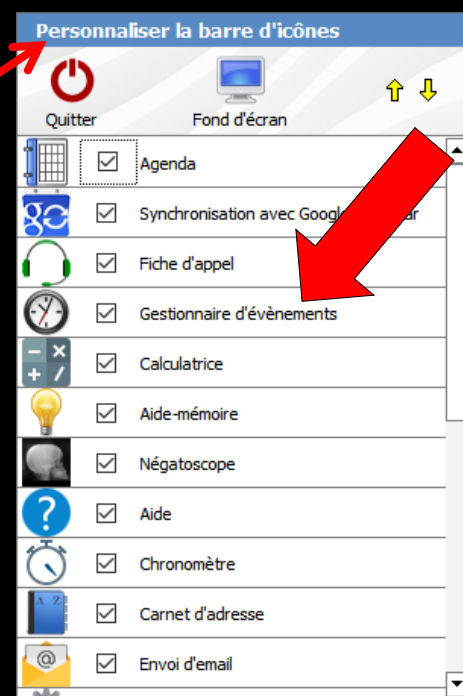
Personnaliser la barre d'icônes

Quitter

Fond d'écran

Agenda

Synchronisation avec Googl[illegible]ar

Fiche d'appel

Gestionnaire d'évènements

Calculatrice

Aide-mémoire

Négatoscope

Aide

Chronomètre

Carnet d'adresse

Envoi d'email